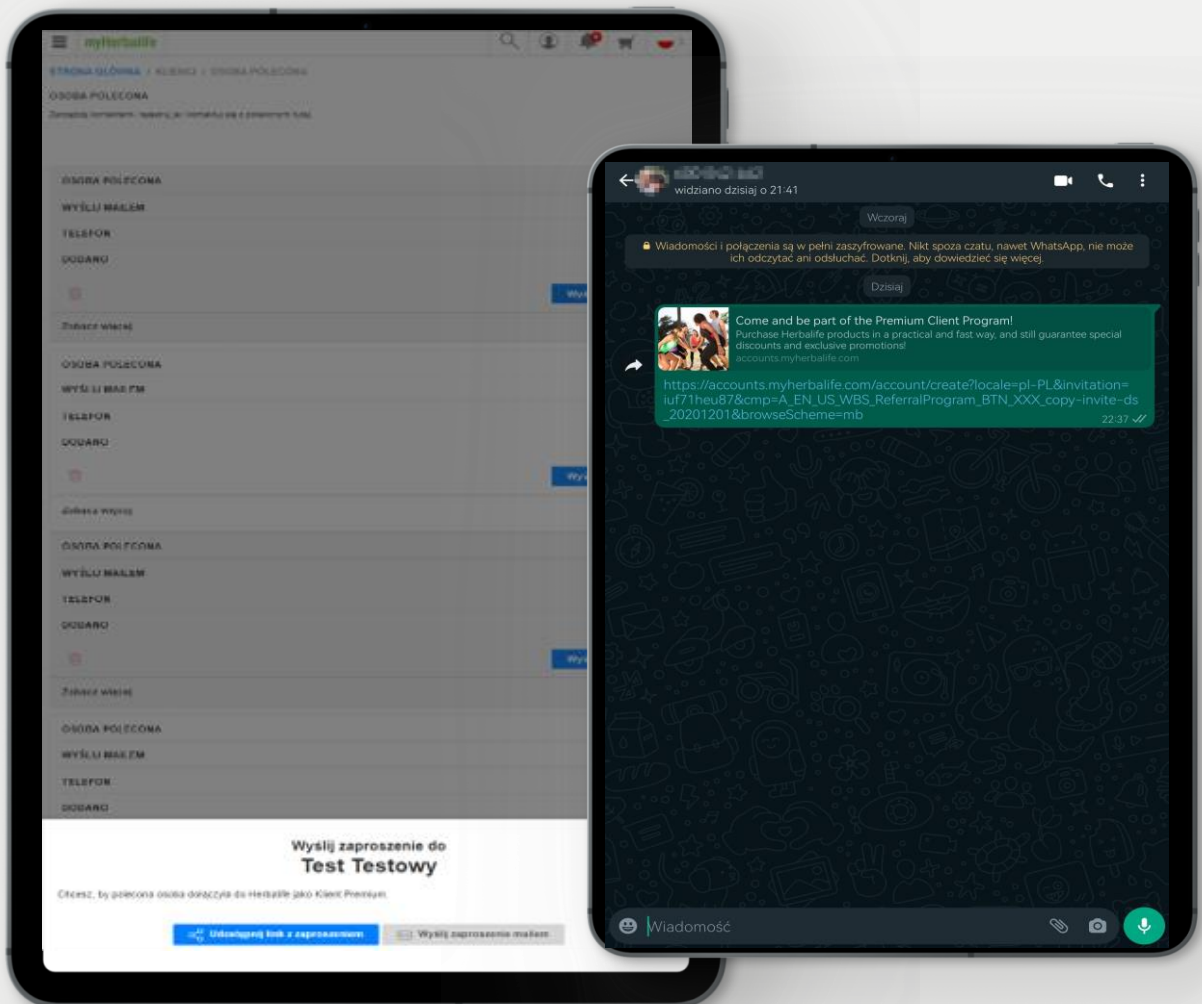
myHerbalife

STRONA GŁÓWNA / KLIENCI / OSOBA POLECONA

OSOBA POLECONA

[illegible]

OSOBA POLECONA
WYŚLIJ MAILEM
TELEFON
DODANO
Wy
Zobacz więcej

OSOBA POLECONA
WYŚLIJ MAILEM
TELEFON
DODANO
Wy
Zobacz więcej

OSOBA POLECONA
WYŚLIJ MAILEM
TELEFON
DODANO
Wy
Zobacz więcej

OSOBA POLECONA
WYŚLIJ MAILEM
TELEFON
DODANO

Wyślij zaproszenie do
Test Testowy

Chcesz, by polecona osoba dołączyła do Herbalife jako Klient Premium.

Udostępnij link z zaproszeniem
Wyślij zaproszenie mailem

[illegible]
widziano dzisiaj o 21:41

Wczoraj

Wiadomości i połączenia są w pełni zaszyfrowane. Nikt spoza czatu, nawet WhatsApp, nie może ich odczytać ani odsłuchać. Dotknij, aby dowiedzieć się więcej.

Dzisiaj

Come and be part of the Premium Client Program!
Purchase Herbalife products in a practical and fast way, and still guarantee special discounts and exclusive promotions!
accounts.myherbalife.com

https://accounts.myherbalife.com/account/create?locale=pl-PL&invitation=iuf71heu87&cmp=A_EN_US_WBS_ReferralProgram_BTN_XXX_copy-invite-ds_20201201&browseScheme=mb
22:37

Wiadomość